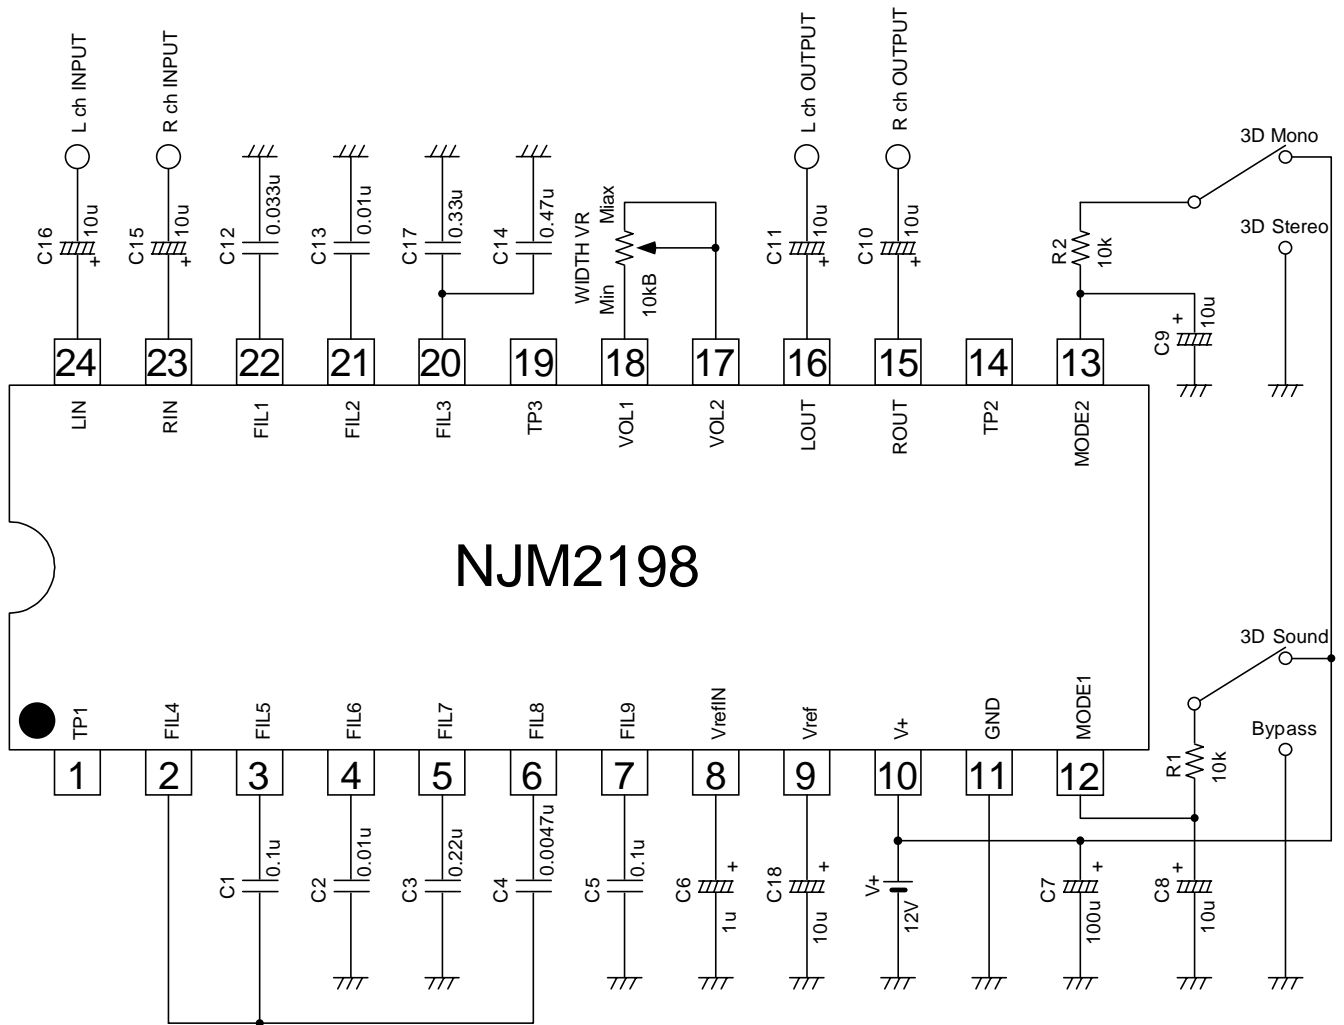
L ch INPUT
R ch INPUT
L ch OUTPUT
R ch OUTPUT
3D Mono
3D Stereo
C16 10u +
C15 10u +
C12 0.033u
C13 0.01u
C17 0.33u
C14 0.47u
WIDTH VR
Miax
Min
10kB
C11 10u +
C10 10u +
R2 10k
C9 + 10u

24 23 22 21 20 19 18 17 16 15 14 13

LIN RIN FIL1 FIL2 FIL3 TP3 VOL1 VOL2 LOUT ROUT TP2 MODE2

NJM2198

3D Sound
Bypass

TP1 FIL4 FIL5 FIL6 FIL7 FIL8 FIL9 VrefIN Vref V+ GND MODE1

1 2 3 4 5 6 7 8 9 10 11 12

R1 10k
C1 0.1u
C2 0.01u
C3 0.22u
C4 0.0047u
C5 0.1u
C6 + 1u
C18 + 10u
V+ + 12V
C7 + 100u
C8 + 10u